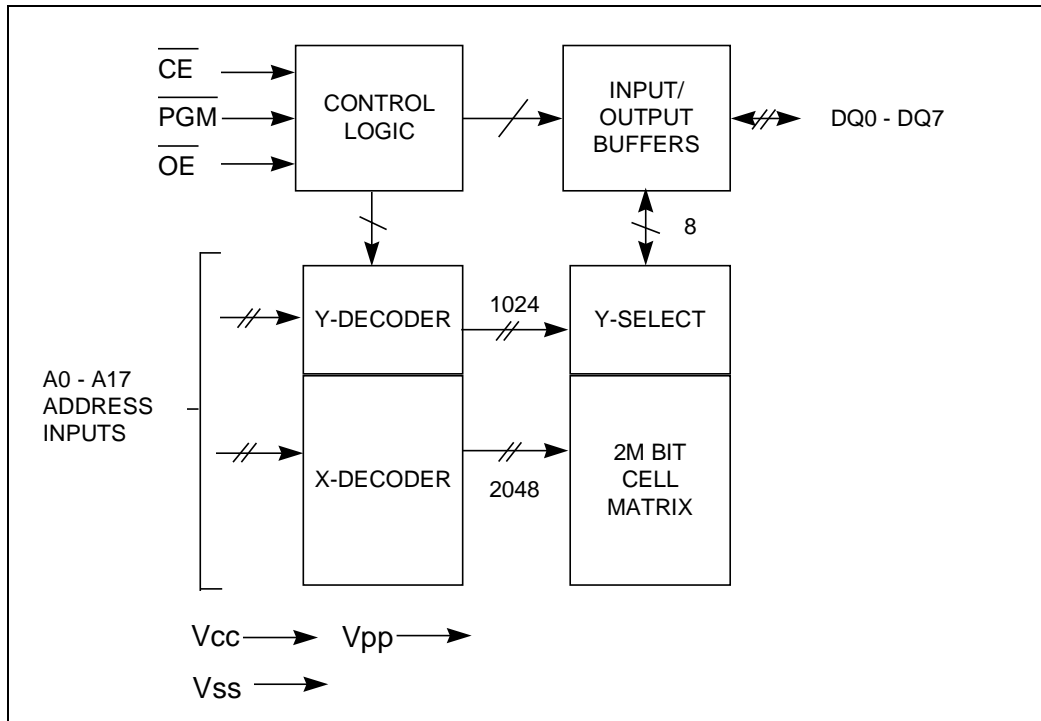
$\overline{CE}$
$\overline{PGM}$
$\overline{OE}$

CONTROL LOGIC

INPUT/ OUTPUT BUFFERS

DQ0 - DQ7

8

A0 - A17 ADDRESS INPUTS

Y-DECODER

1024

Y-SELECT

X-DECODER

2048

2M BIT CELL MATRIX

Vcc

Vpp

Vss